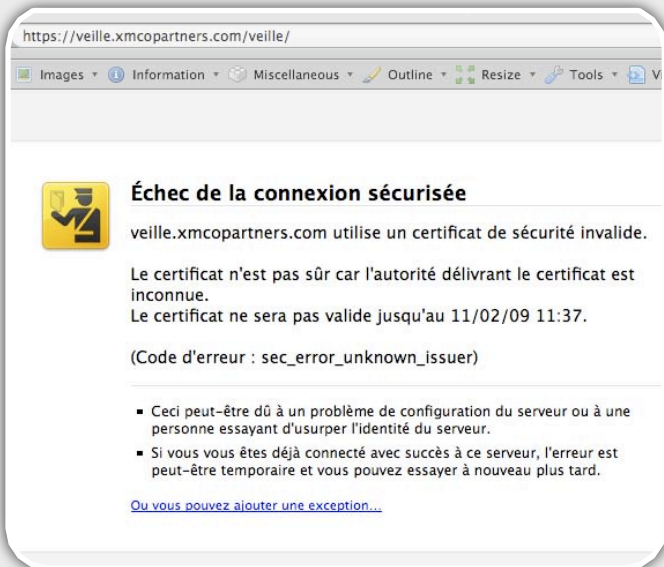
https://veille.xmcopartners.com/veille/

Images ▾ Information ▾ Miscellaneous ▾ Outline ▾ Resize ▾ Tools ▾ V

Échec de la connexion sécurisée

veille.xmcopartners.com utilise un certificat de sécurité invalide.

Le certificat n'est pas sûr car l'autorité délivrant le certificat est inconnue.
Le certificat ne sera pas valide jusqu'au 11/02/09 11:37.

(Code d'erreur : sec_error_unknown_issuer)

- Ceci peut-être dû à un problème de configuration du serveur ou à une personne essayant d'usurper l'identité du serveur.
- Si vous vous êtes déjà connecté avec succès à ce serveur, l'erreur est peut-être temporaire et vous pouvez essayer à nouveau plus tard.

Ou vous pouvez ajouter une exception…